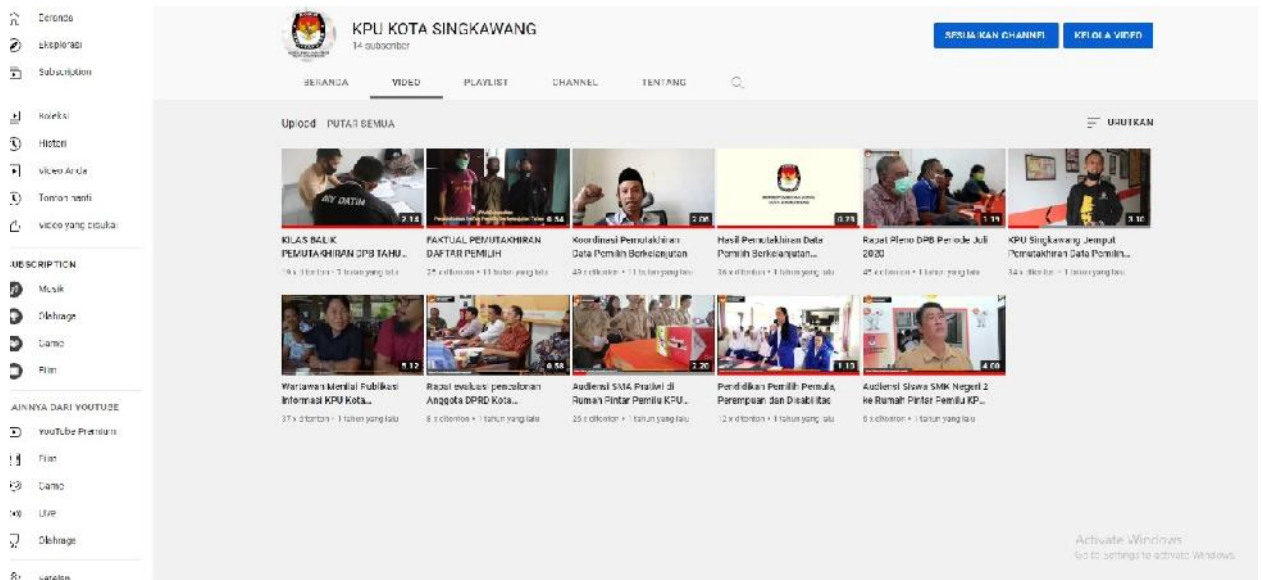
Beranda
Eksplorasi
Subscription
Koleksi
Histori
Video Anda
Tonton nanti
Video yang disukai
SUBSCRIPTION
Musik
Olahraga
Game
Film
LAINNYA DARI YOUTUBE
YouTube Premium
Film
Game
Live
Olahraga
Setelan

KPU KOTA SINGKAWANG
14 subscriber
SESUAIKAN CHANNEL
KELOLA VIDEO
BERANDA
VIDEO
PLAYLIST
CHANNEL
TENTANG

Upload PUTAR SEMUA
URUTKAN

2:14
KILAS BALIK PEMUTAKHIRAN DPB TAHU...
19 x ditonton • 2 tahun yang lalu

0:54
FAKTUAL PEMUTAKHIRAN DAFTAR PEMILIH
25 x ditonton • 11 bulan yang lalu

2:06
Koordinasi Pemutakhiran Data Pemilih Berkelanjutan
49 x ditonton • 11 bulan yang lalu

0:23
Hasil Pemutakhiran Data Pemilih Berkelanjutan...
36 x ditonton • 1 tahun yang lalu

1:19
Rapat Pleno DPB Periode Juli 2020
45 x ditonton • 1 tahun yang lalu

3:10
KPU Singkawang Jemput Pemutakhiran Data Pemilih...
34 x ditonton • 1 tahun yang lalu

1:12
Wartawan Menilai Publikasi Informasi KPU Kota...
37 x ditonton • 1 tahun yang lalu

0:58
Rapat evaluasi penyaluran Anggota DPRD Kota...
6 x ditonton • 1 tahun yang lalu

2:20
Audiensi SMA Pratiwi di Rumah Pintar Pemilu KPU...
25 x ditonton • 1 tahun yang lalu

1:13
Pendidikan Pemilih Pemula, Perempuan dan Disabilitas
12 x ditonton • 1 tahun yang lalu

4:00
Audiensi Siswa SMK Negeri 2 ke Rumah Pintar Pemilu KP...
6 x ditonton • 1 tahun yang lalu

Activate Windows
Go to Settings to activate Windows.